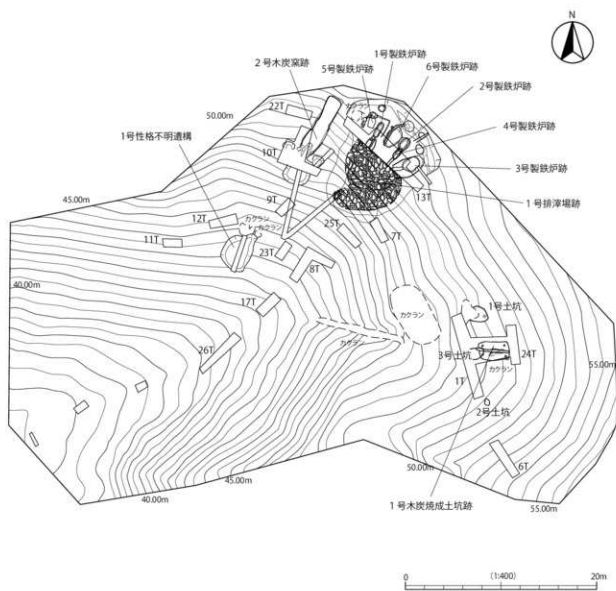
N

2号木炭窯跡
1号製鉄炉跡
5号製鉄炉跡
6号製鉄炉跡
2号製鉄炉跡
4号製鉄炉跡
3号製鉄炉跡
1号排滓場跡
1号性格不明遺構
50.00m
22T
カクラン
10T
9T
13T
45.00m
12T
11T
カクラン
カクラン
25T
7T
23T
8T
40.00m
17T
カクラン
1号土坑
26T
カクラン
3号土坑
24T
カクラン
55.00m
1T
2号土坑
50.00m
6T
45.00m
40.00m
55.00m
1号木炭焼成土坑跡

0
(1:400)
20m